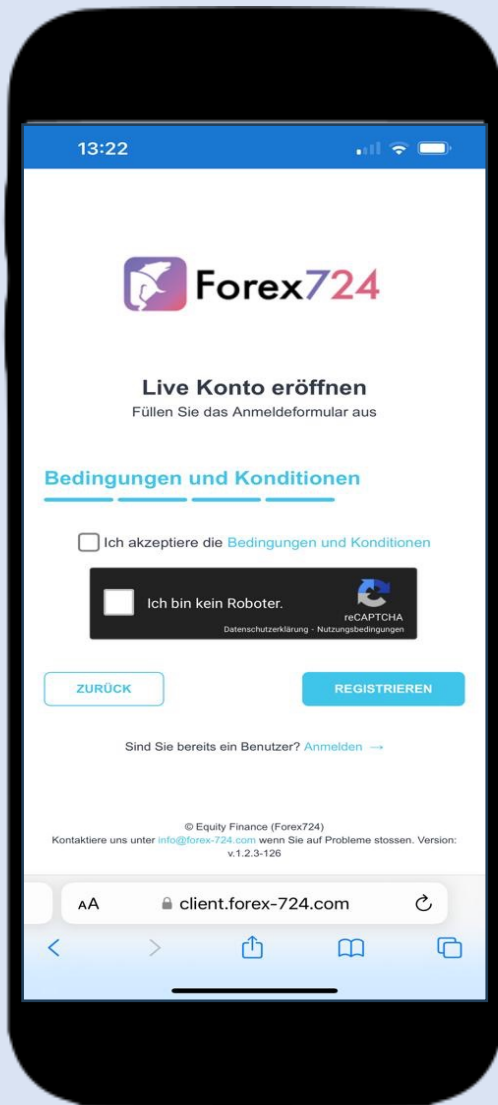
13:22

Forex724

Live Konto eröffnen
Füllen Sie das Anmeldeformular aus

Bedingungen und Konditionen

Ich akzeptiere die Bedingungen und Konditionen

Ich bin kein Roboter.
reCAPTCHA
Datenschutzerklärung · Nutzungsbedingungen

ZURÜCK

REGISTRIEREN

Sind Sie bereits ein Benutzer? Anmelden →

© Equity Finance (Forex724)
Kontaktiere uns unter info@forex-724.com wenn Sie auf Probleme stossen. Version: v.1.2.3-126

AA client.forex-724.com